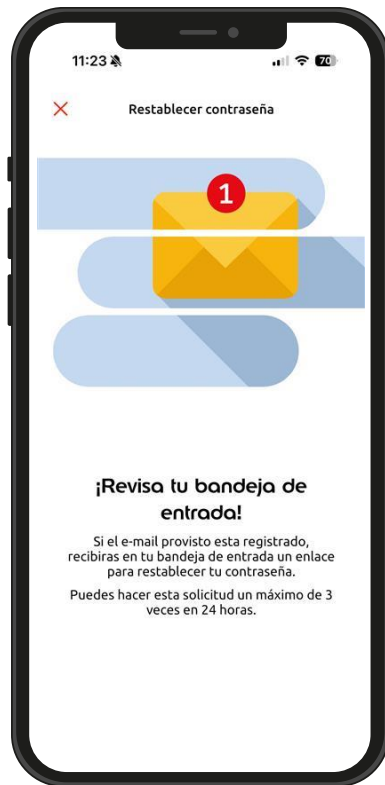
11:23

70

Restablecer contraseña

1

¡Revisa tu bandeja de entrada!

Si el e-mail provisto esta registrado, recibiras en tu bandeja de entrada un enlace para restablecer tu contraseña.

Puedes hacer esta solicitud un máximo de 3 veces en 24 horas.